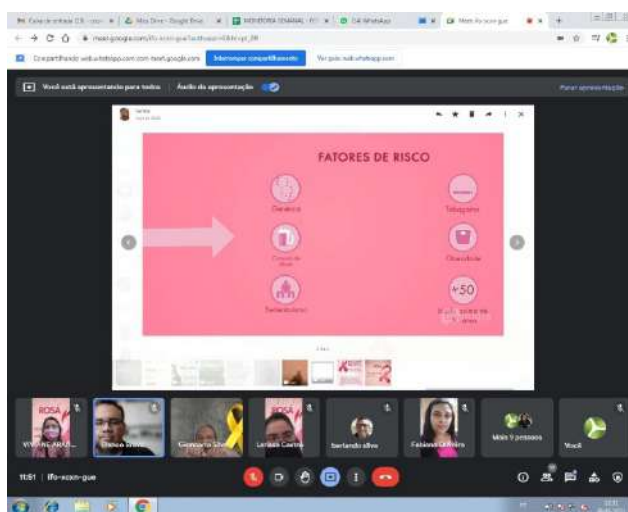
Caixa de entrada | Meu Drive - Google Drive | MEMÓRIA SEMANAL | WhatsApp | Meet - ifo-xcsn-gue

meet.google.com/ifo-xcsn-gue

Compartilhando web.whatsapp.com com meet.google.com | Interromper compartilhamento | Ver guia web.whatsapp.com

Você está apresentando para todos | Áudio da apresentação | Parar apresentação

FATORES DE RISCO

Genética

Tabagismo

Consumo de álcool

Obesidade

Sedentarismo

+50

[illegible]

ROSA

VIVIANE ARAU...

ROSA

Leniele Castro

Gertando silva

Fabiana Oliveira

Mais 9 pessoas

Você

11:51 | ifo-xcsn-gue